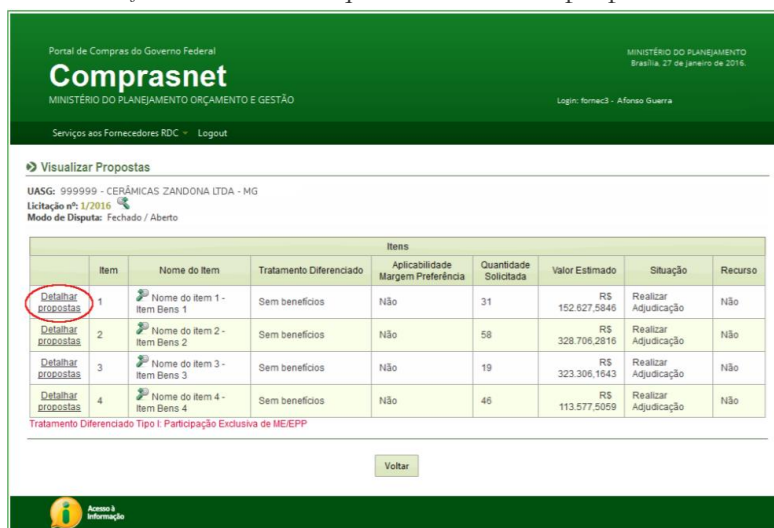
Portal de Compras do Governo Federal

Comprasnet

MINISTÉRIO DO PLANEJAMENTO ORÇAMENTO E GESTÃO

MINISTÉRIO DO PLANEJAMENTO
Brasília, 27 de janeiro de 2016.

Login: fornec3 - Afonso Guerra

Serviços aos Fornecedores RDC Logout

Visualizar Propostas

UASG: 999999 - CERÂMICAS ZANDONA LTDA - MG
Licitação nº: 1/2016
Modo de Disputa: Fechado / Aberto

Itens

| | Item | Nome do Item | Tratamento Diferenciado | Aplicabilidade Margem Preferência | Quantidade Solicitada | Valor Estimado | Situação | Recurso |
|---|---|---|---|---|---|---|---|---|
| Detalhar propostas | 1 | Nome do item 1 - Item Bens 1 | Sem benefícios | Não | 31 | R$ 152.627,5846 | Realizar Adjudicação | Não |
| Detalhar propostas | 2 | Nome do item 2 - Item Bens 2 | Sem benefícios | Não | 58 | R$ 328.706,2816 | Realizar Adjudicação | Não |
| Detalhar propostas | 3 | Nome do item 3 - Item Bens 3 | Sem benefícios | Não | 19 | R$ 323.306,1643 | Realizar Adjudicação | Não |
| Detalhar propostas | 4 | Nome do item 4 - Item Bens 4 | Sem benefícios | Não | 46 | R$ 113.577,5059 | Realizar Adjudicação | Não |

Tratamento Diferenciado Tipo I: Participação Exclusiva de ME/EPP

Voltar

Acesso à Informação